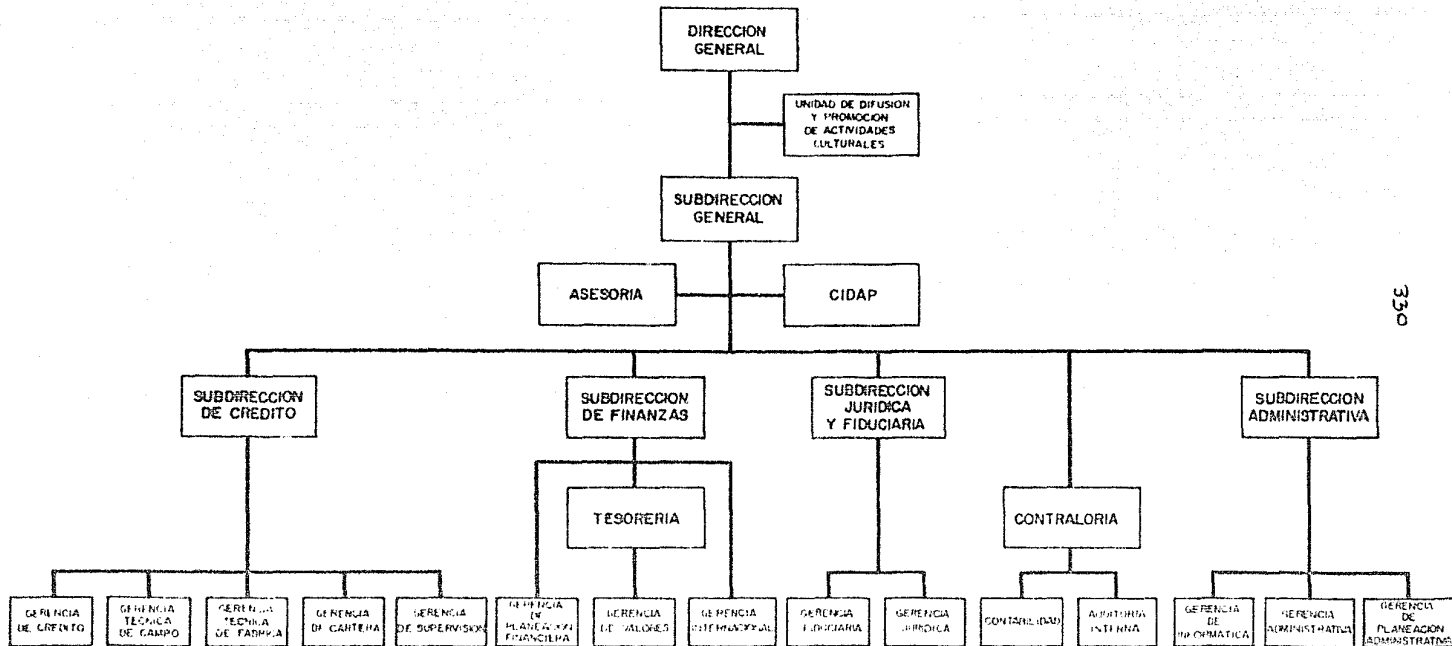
DIRECCION GENERAL

UNIDAD DE DIFUSION Y PROMOCION DE ACTIVIDADES CULTURALES

SUBDIRECCION GENERAL

ASESORIA

CIDAP

330

SUBDIRECCION DE CREDITO

SUBDIRECCION DE FINANZAS

SUBDIRECCION JURIDICA Y FIDUCIARIA

SUBDIRECCION ADMINISTRATIVA

TESORERIA

CONTRALORIA

GERENCIA DE CREDITO

GERENCIA TECNICA DE CAMPO

GERENCIA TECNICA DE FABRICA

GERENCIA DE CARTERA

GERENCIA DE SUPERVISION

GERENCIA DE PLANEACION FINANCIERA

GERENCIA DE VALORES

GERENCIA INTERNACIONAL

GERENCIA FIDUCIARIA

GERENCIA JURIDICA

CONTABILIDAD

AUDITORIA INTERNA

GERENCIA DE INFORMATICA

GERENCIA ADMINISTRATIVA

GERENCIA DE PLANEACION ADMINISTRATIVA